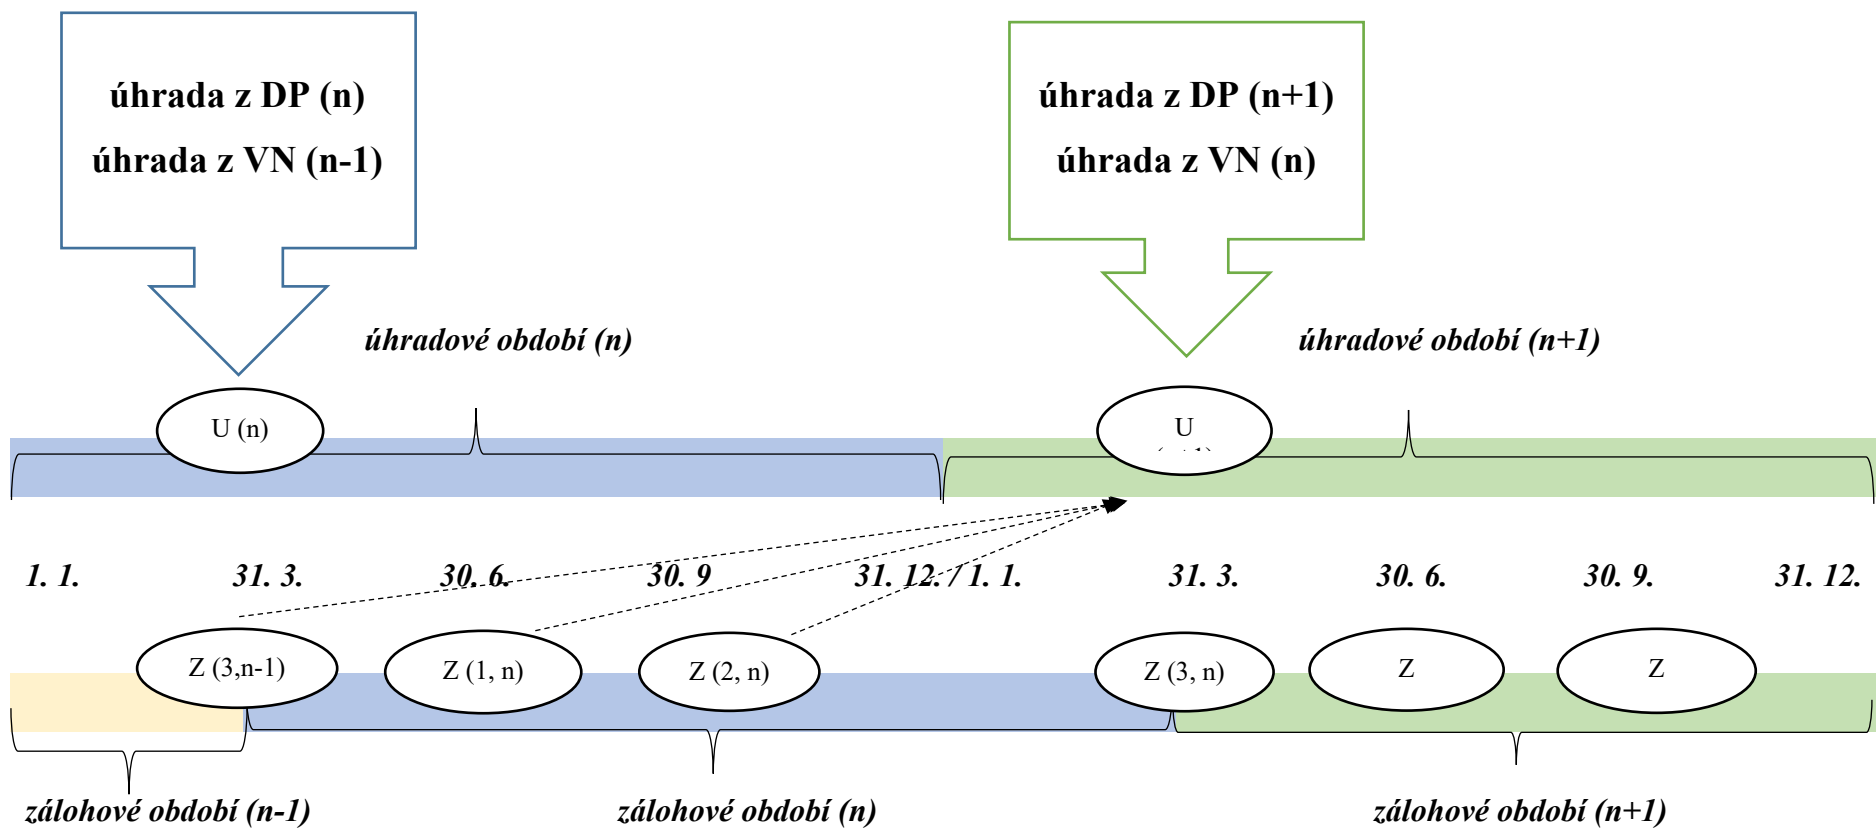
úhrada z DP (n)
úhrada z VN (n-1)

úhrada z DP (n+1)
úhrada z VN (n)

úhradové období (n)

úhradové období (n+1)

U (n)

U
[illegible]

1. 1.

31. 3.

30. 6.

30. 9

31. 12. / 1. 1.

31. 3.

30. 6.

30. 9.

31. 12.

Z (3,n-1)

Z (1, n)

Z (2, n)

Z (3, n)

Z

Z

zálohové období (n-1)

zálohové období (n)

zálohové období (n+1)